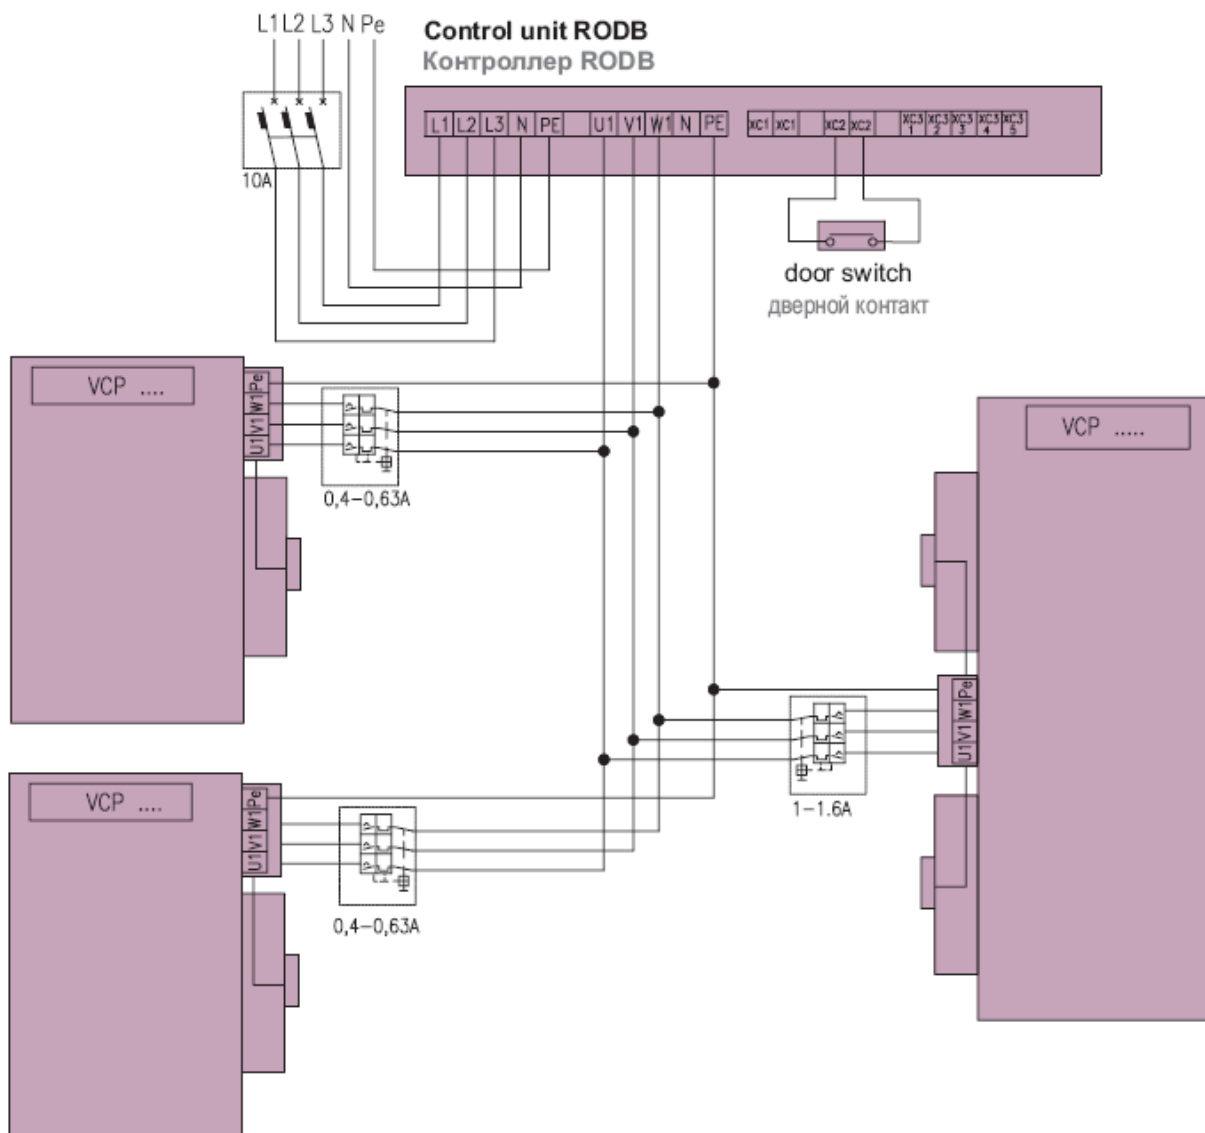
L1 L2 L3 N Pe

Control unit RODB
Контроллер RODB

L1 L2 L3 N PE U1 V1 W1 N PE XC1 XC1 XC2 XC2 XC3 1 XC3 2 XC3 3 XC3 4 XC3 5

10A

door switch
дверной контакт

VCP ....
Pe W1 V1 U1
0,4–0,63A

VCP .....
Pe W1 V1 U1
1–1.6A

VCP ....
Pe W1 V1 U1
0,4–0,63A